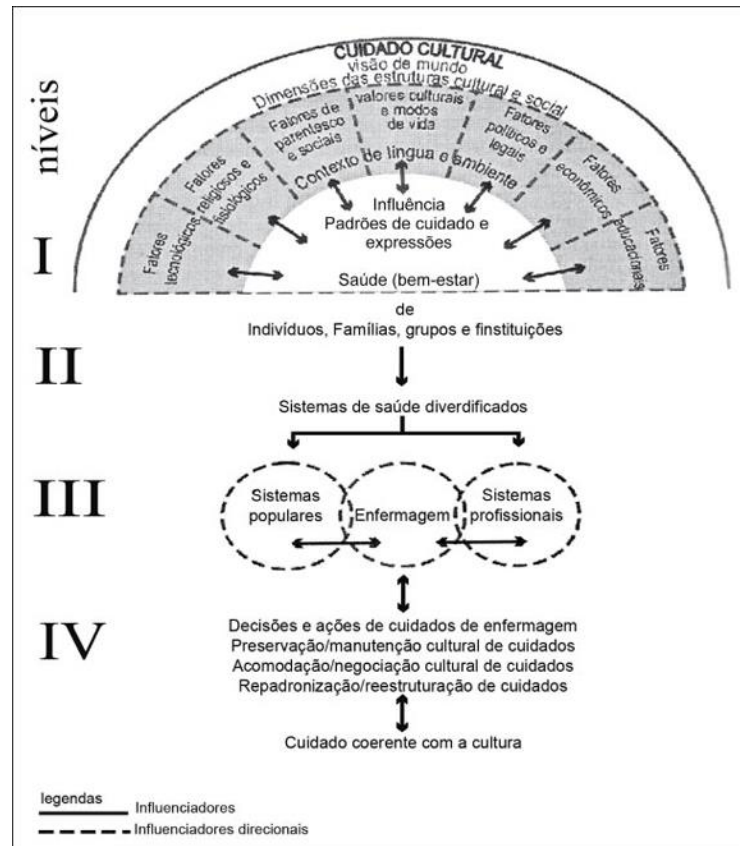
CUIDADO CULTURAL
visão de mundo
Dimensões das estruturas cultural e social

níveis

Fatores tecnológicos

Fatores religiosos e filosóficos

Fatores de parentesco e sociais

Valores culturais e modos de vida

Fatores políticos e legais

Fatores econômicos

Fatores educacionais

Contexto de língua e ambiente

Influência
Padrões de cuidado e expressões

Saúde (bem-estar)

I

de
Indivíduos, Famílias, grupos e finstituições

II

Sistemas de saúde diverdificados

III

Sistemas populares

Enfermagem

Sistemas profissionais

IV

Decisões e ações de cuidados de enfermagem
Preservação/manutenção cultural de cuidados
Acomodação/negociação cultural de cuidados
Repadronização/reestruturação de cuidados

Cuidado coerente com a cultura

legendas
Influenciadores
Influenciadores direcionais